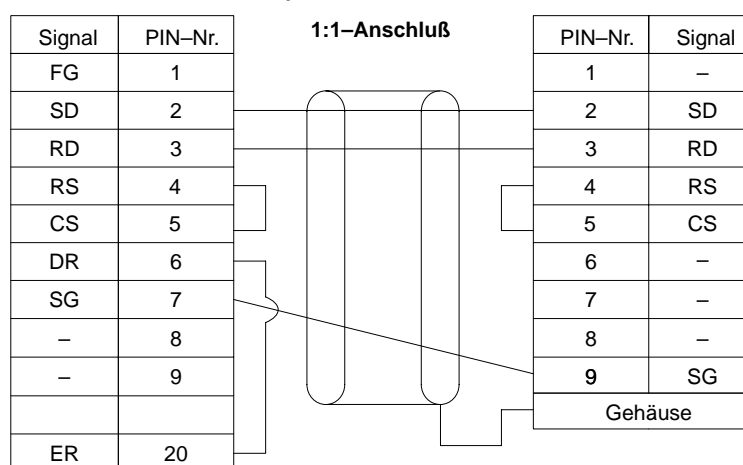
1:1–Anschluß

| Signal | PIN–Nr. |
|---|---|
| FG | 1 |
| SD | 2 |
| RD | 3 |
| RS | 4 |
| CS | 5 |
| DR | 6 |
| SG | 7 |
| – | 8 |
| – | 9 |
| | |
| ER | 20 |

| PIN–Nr. | Signal |
|---|---|
| 1 | – |
| 2 | SD |
| 3 | RD |
| 4 | RS |
| 5 | CS |
| 6 | – |
| 7 | – |
| 8 | – |
| 9 | SG |
| Gehäuse | |